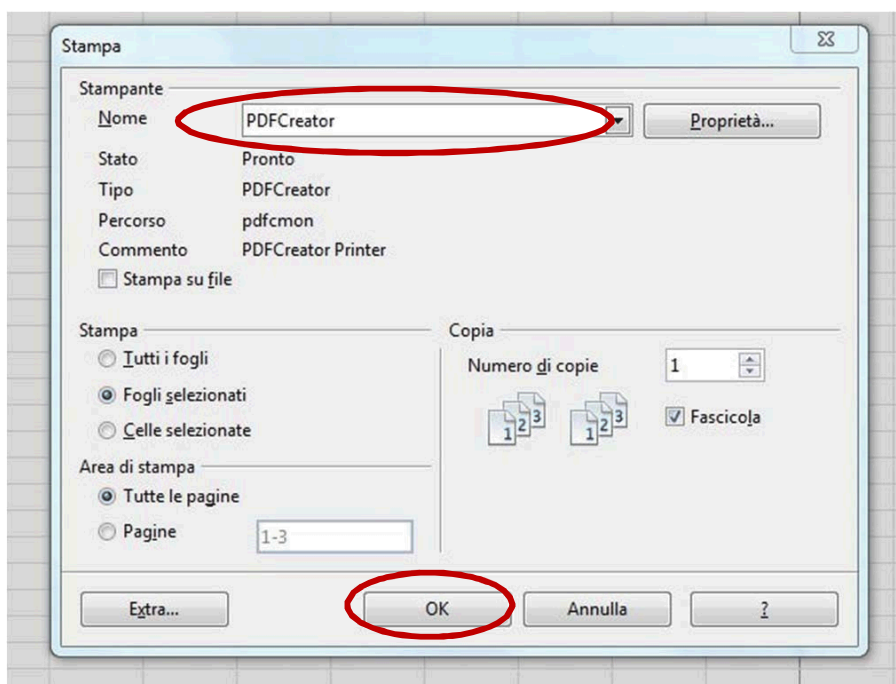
Stampa

Stampante

Nome PDFCreator

Proprietà...

Stato Pronto

Tipo PDFCreator

Percorso pdfcmon

Commento PDFCreator Printer

Stampa su file

Stampa

Tutti i fogli

Fogli selezionati

Celle selezionate

Area di stampa

Tutte le pagine

Pagine 1-3

Copia

Numero di copie 1

1 2 3 1 2 3

Fascicola

Extra...

OK

Annulla

?